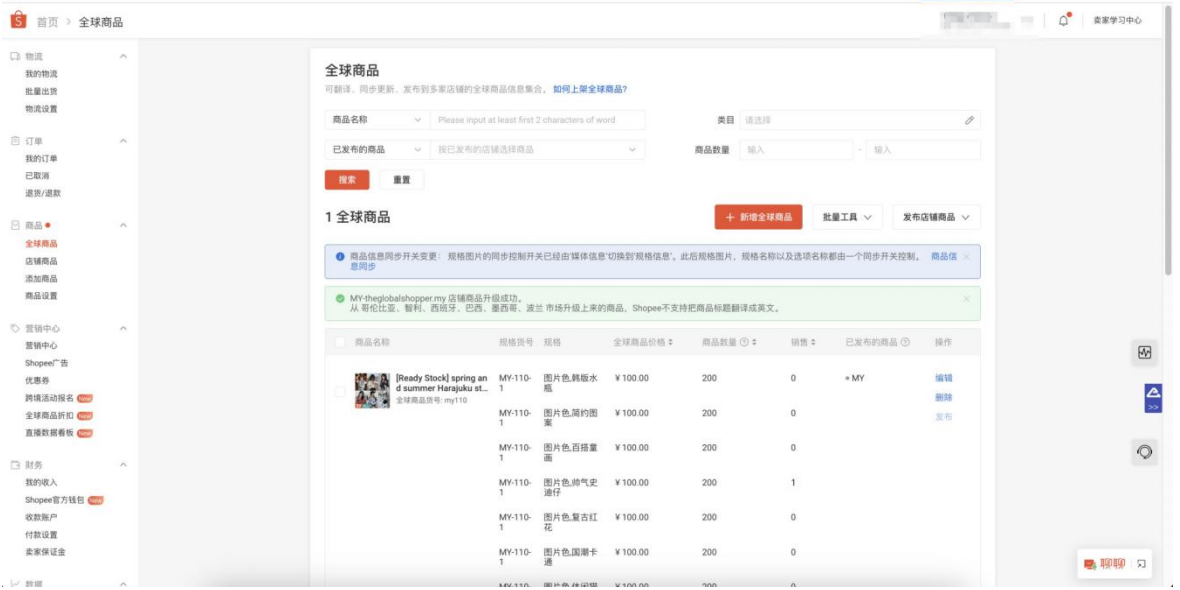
首页 > 全球商品

卖家学习中心

物流
我的物流
批量出货
物流设置

订单
我的订单
已取消
退货/退款

商品
全球商品
店铺商品
添加商品
商品设置

营销中心
营销中心
Shopee广告
优惠券
跨境活动报名 New
全球商品折扣 New
直播数据看板 New

财务
我的收入
Shopee官方钱包 New
收款账户
付款设置
卖家保证金

数据

全球商品
可翻译、同步更新、发布到多家店铺的全球商品信息集合。如何上架全球商品?

商品名称 Please input at least first 2 characters of word
类目 请选择
已发布的商品 按已发布的店铺选择商品
商品数量 输入 - 输入

搜索 重置

1 全球商品

+ 新增全球商品 批量工具 发布店铺商品

商品信息同步开关变更：规格图片的同步控制开关已经由'媒体信息'切换到'规格信息'。此后规格图片，规格名称以及选项名称都由一个同步开关控制。 商品信息同步

MY-theglobalshopper.my 店铺商品升级成功。
从 哥伦比亚、智利、西班牙、巴西、墨西哥、波兰 市场升级上来的商品，Shopee不支持把商品标题翻译成英文。

| 商品名称 | 规格货号 | 规格 | 全球商品价格 | 商品数量 | 销售 | 已发布的商品 | 操作 |
|---|---|---|---|---|---|---|---|
| [Ready Stock] spring and summer Harajuku st... 全球商品货号: my110 | MY-110-1 | 图片色,韩版水瓶 | ¥100.00 | 200 | 0 | MY | 编辑 删除 发布 |
| | MY-110-1 | 图片色,简约图案 | ¥100.00 | 200 | 0 | | |
| | MY-110-1 | 图片色,百搭童画 | ¥100.00 | 200 | 0 | | |
| | MY-110-1 | 图片色,帅气史迪仔 | ¥100.00 | 200 | 1 | | |
| | MY-110-1 | 图片色,复古红花 | ¥100.00 | 200 | 0 | | |
| | MY-110-1 | 图片色,国潮卡通 | ¥100.00 | 200 | 0 | | |
| | MY-110- | 图片色,休闲猫 | ¥100.00 | 200 | 0 | | |

聊聊